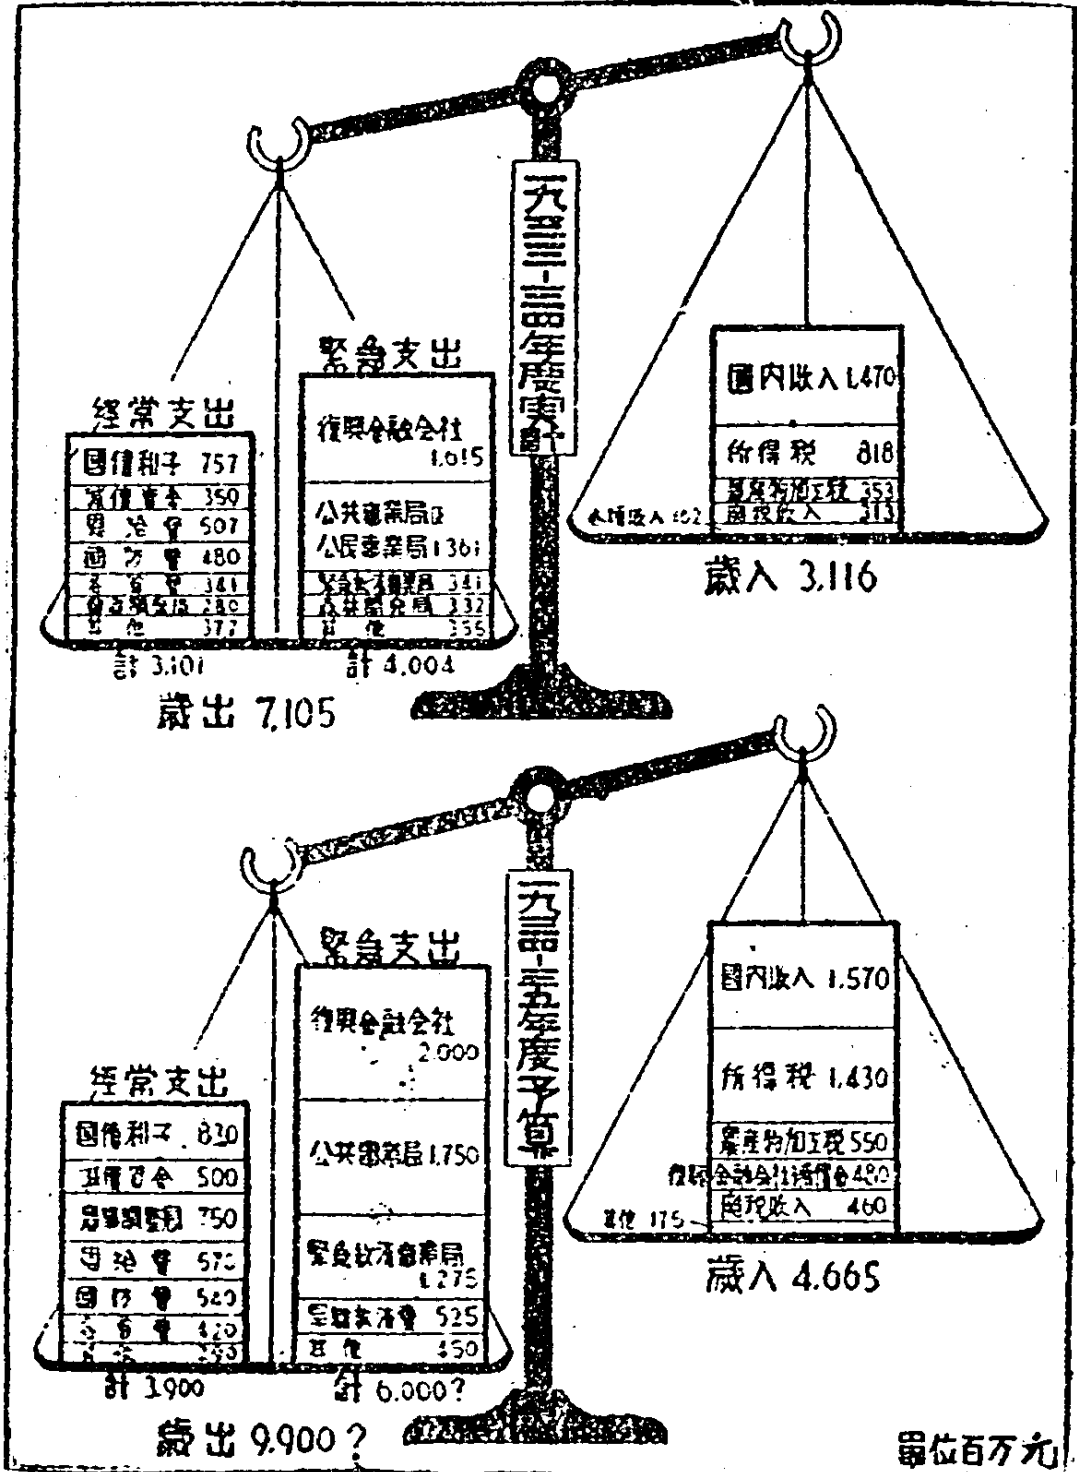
一九三三-三四年度實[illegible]

経常支出

國債利子 757
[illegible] 350
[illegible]費 507
國防費 480
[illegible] 341
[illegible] 280
其他 377
計 3,101

緊急支出

復興金融会社 1,615
公共事業局 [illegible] 公民事業局 1,361
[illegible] 341
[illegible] 332
其他 355
計 4,004

歳出 7,105

國内收入 1,470
所得税 818
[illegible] 253
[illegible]收入 102
關税收入 313

歳入 3,116

一九三四-三五年度予算

経常支出

國債利子 830
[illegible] 500
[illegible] 750
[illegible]費 570
國防費 540
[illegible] 420
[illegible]
計 1,900

緊急支出

復興金融会社 2,000
公共事業局 1,750
緊急救済事業局 1,275
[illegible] 525
其他 450
計 6,000?

歳出 9,900?

國内收入 1,570
所得税 1,430
農産物加工税 550
復興金融会社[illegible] 480
關税收入 460
其他 175

歳入 4,665

單位百万元